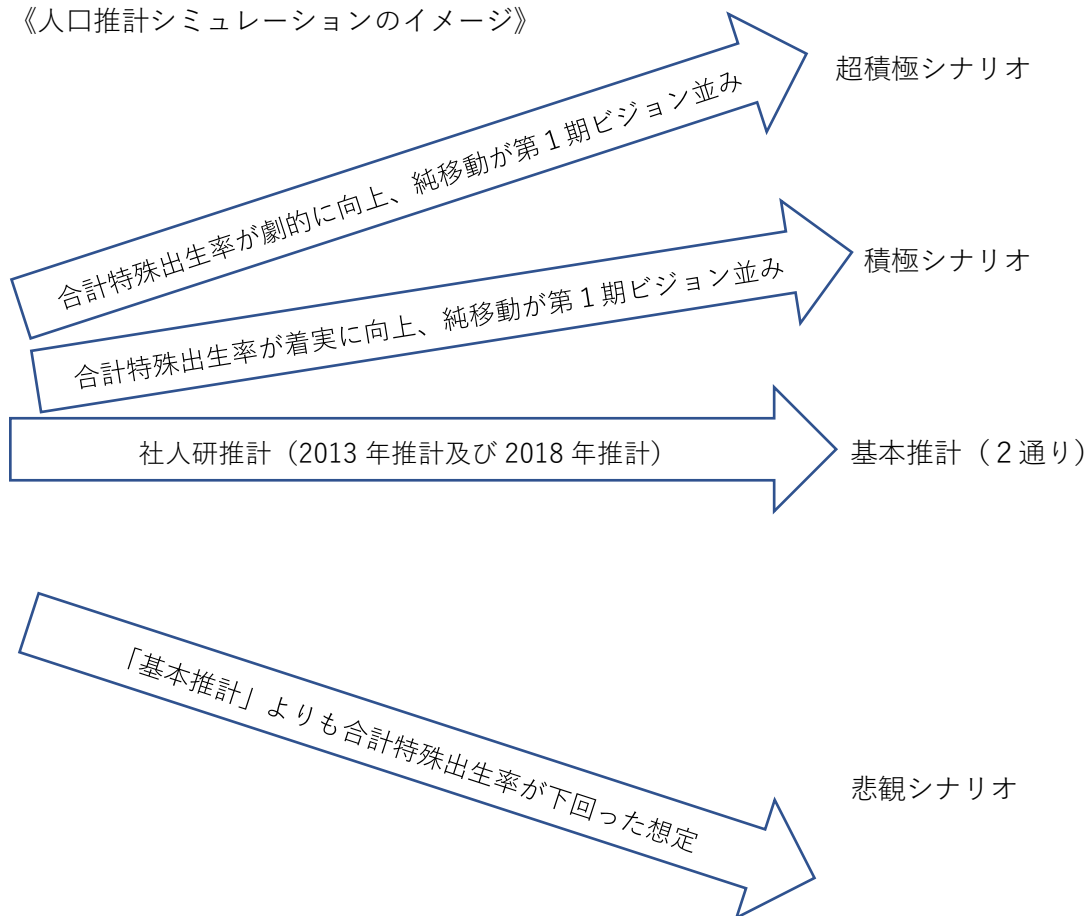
《人口推計シミュレーションのイメージ》

合計特殊出生率が劇的に向上、純移動が第１期ビジョン並み

超積極シナリオ

合計特殊出生率が着実に向上、純移動が第１期ビジョン並み

積極シナリオ

社人研推計（2013 年推計及び 2018 年推計）

基本推計（２通り）

「基本推計」よりも合計特殊出生率が下回った想定

悲観シナリオ